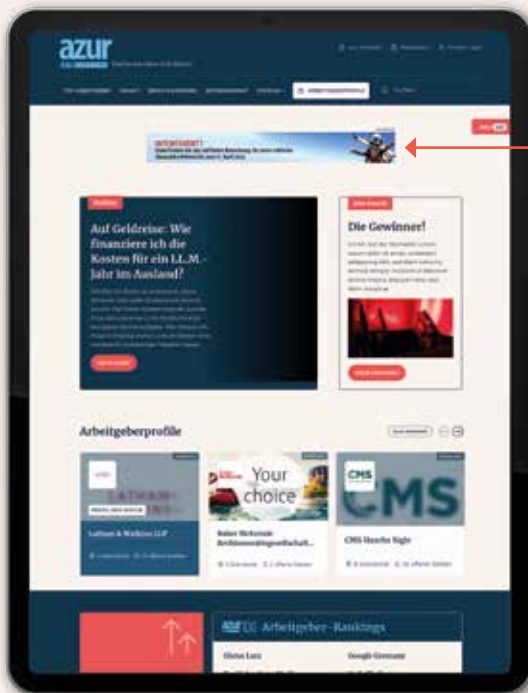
azur

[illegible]

Auf Geldreise: Wie finanziere ich die Kosten für ein LL.M.-Jahr im Ausland?

Die Gewinner!

Arbeitgeberprofile

Latham & Watkins LLP

Your choice

Baker McKenzie Rechtsanwaltsgesellschaft...

CMS

CMS Hasche Sigle

azur LL.M. Arbeitgeber-Rankings

Gleiss Lutz

Google Germany